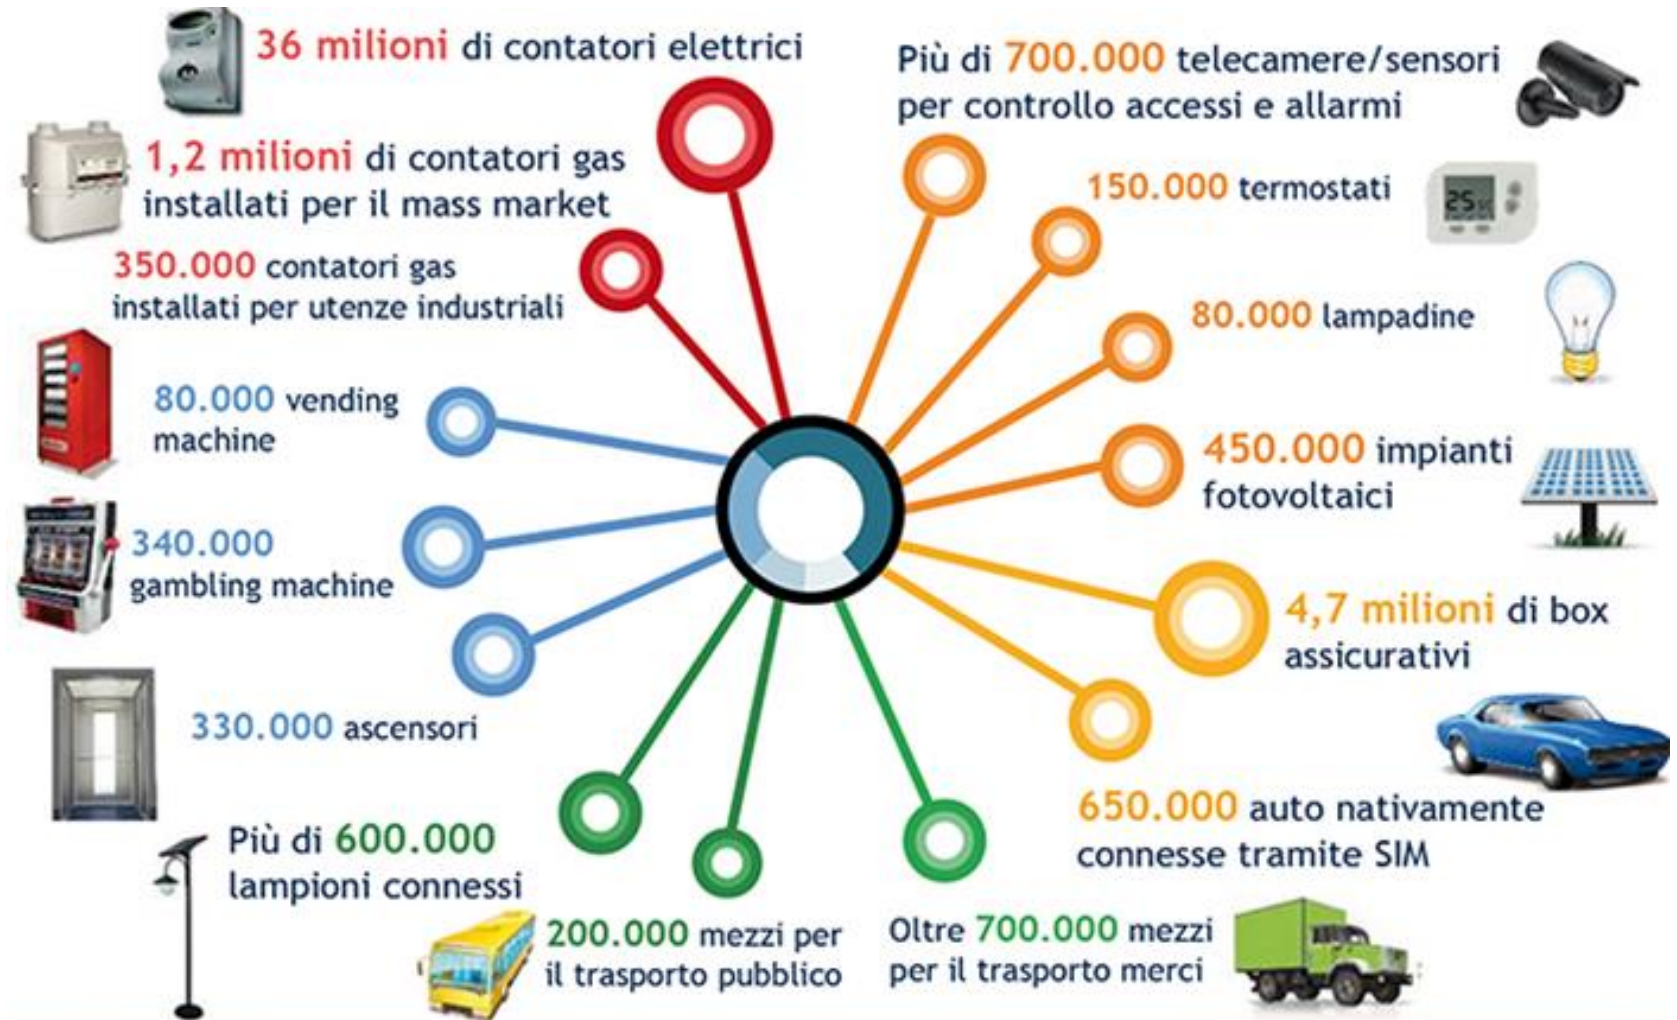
36 milioni di contatori elettrici

1,2 milioni di contatori gas installati per il mass market

350.000 contatori gas installati per utenze industriali

80.000 vending machine

340.000 gambling machine

330.000 ascensori

Più di 600.000 lampioni connessi

200.000 mezzi per il trasporto pubblico

Oltre 700.000 mezzi per il trasporto merci

650.000 auto nativamente connesse tramite SIM

4,7 milioni di box assicurativi

450.000 impianti fotovoltaici

80.000 lampadine

150.000 termostati

25

Più di 700.000 telecamere/sensori per controllo accessi e allarmi